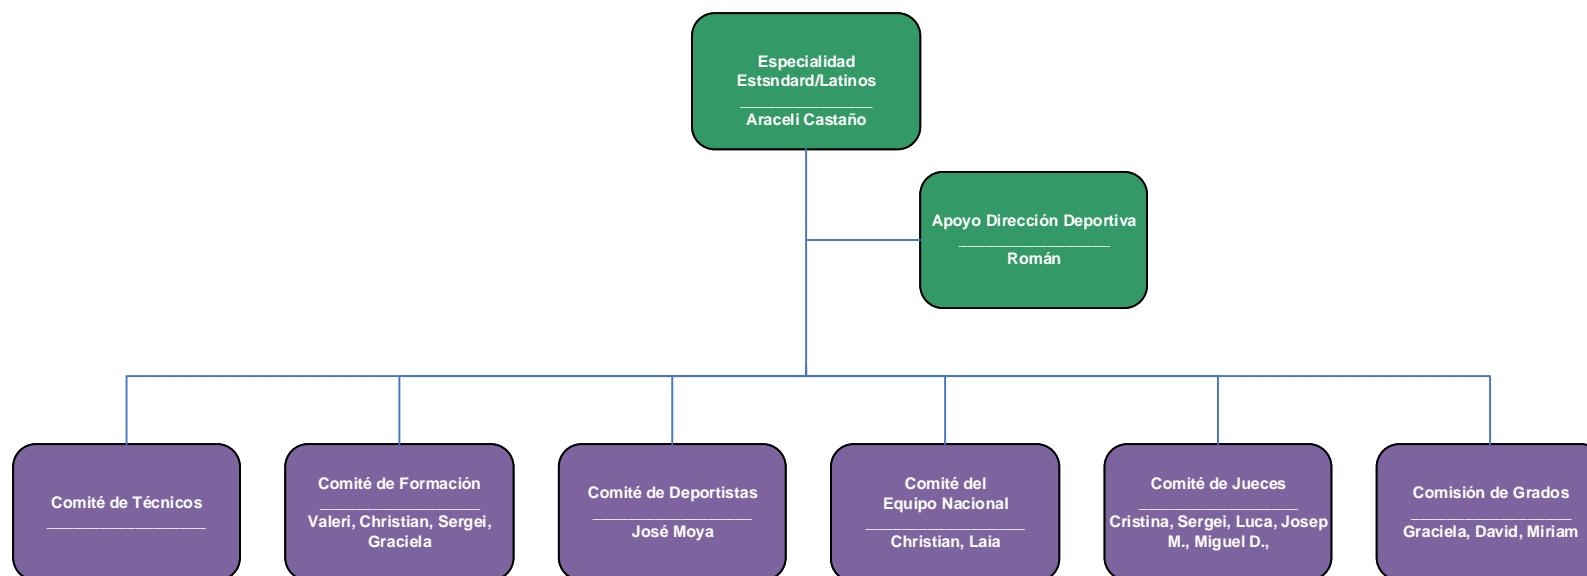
Especialidad Estsndard/Latinos
______________
Araceli Castaño

Apoyo Dirección Deportiva
________________
Román

Comité de Técnicos
__________________

Comité de Formación
__________________
Valeri, Christian, Sergei, Graciela

Comité de Deportistas
__________________
José Moya

Comité del Equipo Nacional
__________________
Christian, Laia

Comité de Jueces
__________________
Cristina, Sergei, Luca, Josep M., Miguel D.,

Comisión de Grados
__________________
Graciela, David, Miriam